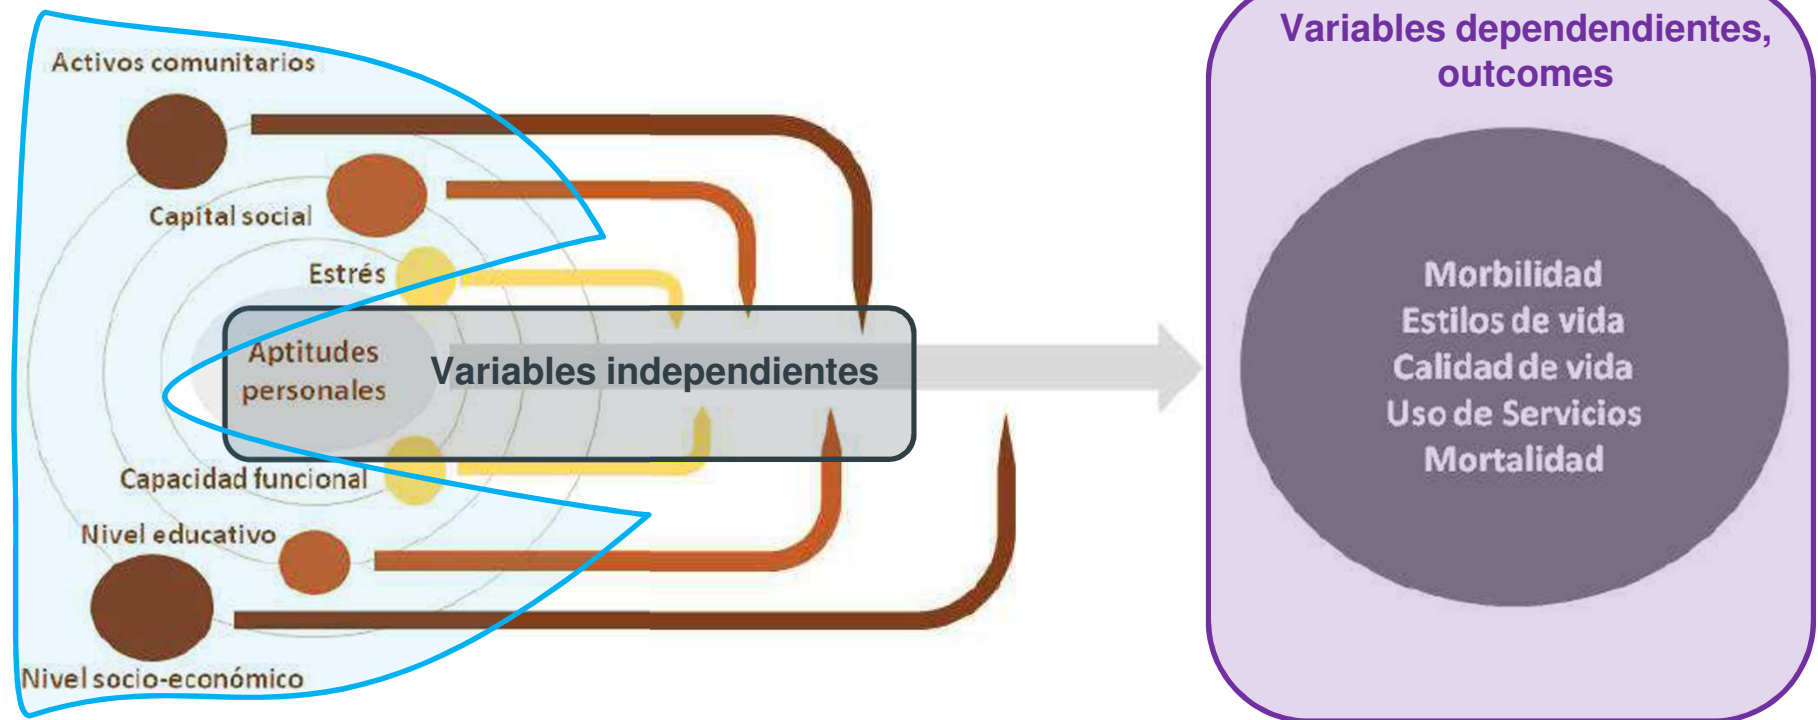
Activos comunitarios

Capital social

Estrés

Aptitudes personales

Variables independientes

Capacidad funcional

Nivel educativo

Nivel socio-económico

Variables dependendientes, outcomes

Morbilidad
Estilos de vida
Calidad de vida
Uso de Servicios
Mortalidad